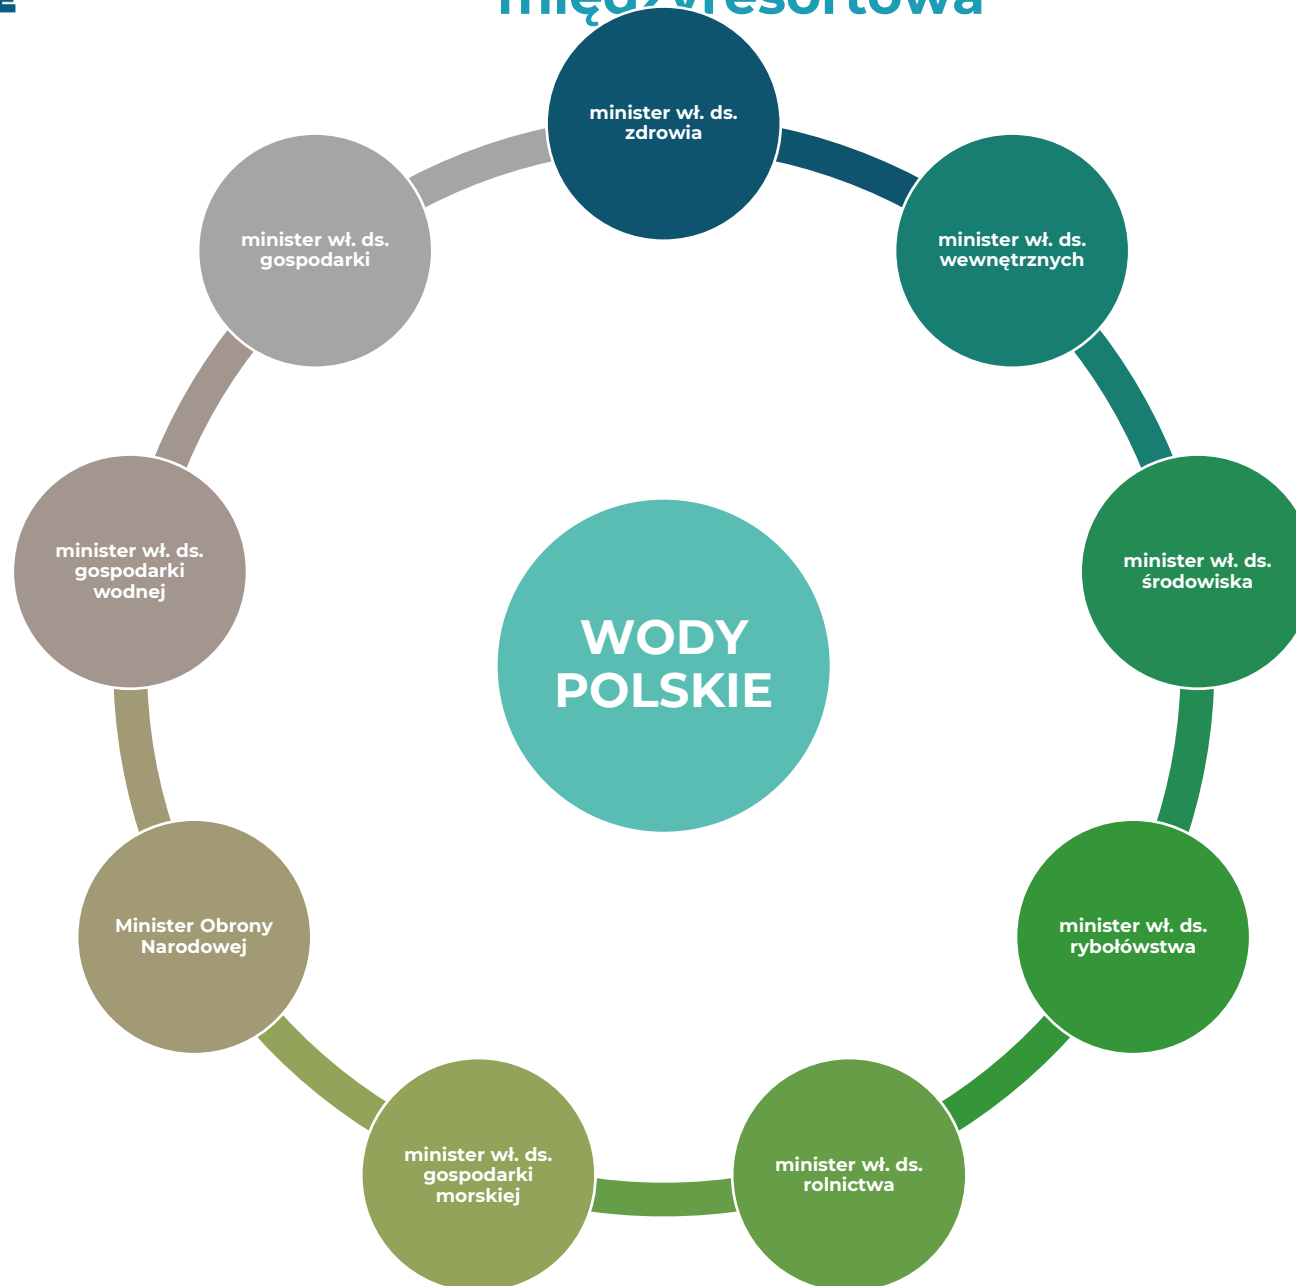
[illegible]

międzyresortowa

minister wł. ds. zdrowia

minister wł. ds. wewnętrznych

minister wł. ds. środowiska

minister wł. ds. rybołówstwa

minister wł. ds. rolnictwa

minister wł. ds. gospodarki morskiej

Minister Obrony Narodowej

minister wł. ds. gospodarki wodnej

minister wł. ds. gospodarki

WODY POLSKIE